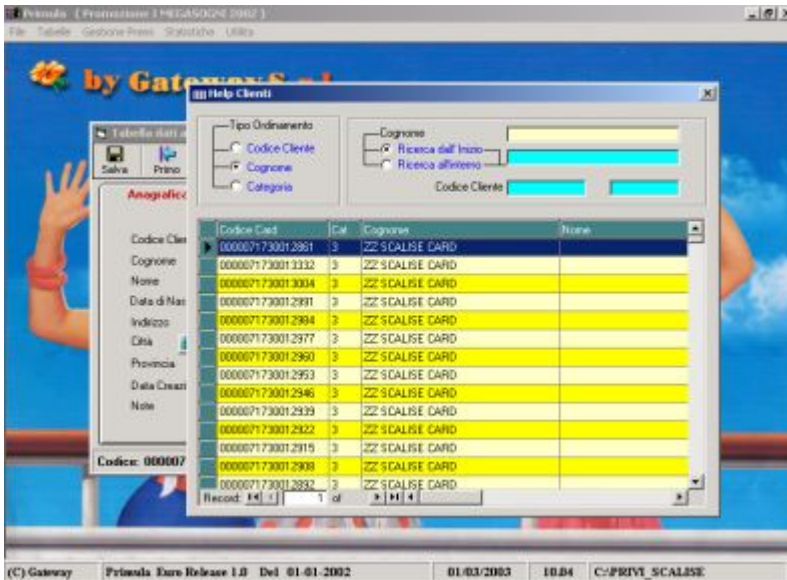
Primula [Promozione I MEGASOGNI 2002]

File Tabelle Gestione Premi Statistiche Utilità

by Gat

Help Clienti

Tabella dati a

Salva Primo

Anagrafic

Codice Clie

Cognome

Nome

Data di Nas

Indirizzo

Città

Provincia

Data Creazi

Note

Codice: 000007

Tipo Ordinamento

Codice Cliente

Cognome

Categoria

Cognome

Ricerca dall' Inizio

Ricerca all'interno

Codice Cliente

| Codice Card | Cat | Cognome | Nome |
|---|---|---|---|
| 0000071730012861 | 3 | ZZ SCALISE CARD | |
| 0000071730013332 | 3 | ZZ SCALISE CARD | |
| 0000071730013004 | 3 | ZZ SCALISE CARD | |
| 0000071730012931 | 3 | ZZ SCALISE CARD | |
| 0000071730012984 | 3 | ZZ SCALISE CARD | |
| 0000071730012977 | 3 | ZZ SCALISE CARD | |
| 0000071730012960 | 3 | ZZ SCALISE CARD | |
| 0000071730012953 | 3 | ZZ SCALISE CARD | |
| 0000071730012946 | 3 | ZZ SCALISE CARD | |
| 0000071730012939 | 3 | ZZ SCALISE CARD | |
| 0000071730012922 | 3 | ZZ SCALISE CARD | |
| 0000071730012915 | 3 | ZZ SCALISE CARD | |
| 0000071730012908 | 3 | ZZ SCALISE CARD | |
| 0000071730012892 | 3 | ZZ SCALISE CARD | |

Record: 1 of

(C) Gateway Primula Euro Release 1.0 Del 01-01-2002 01/03/2003 10.04 C:\PRIVI_SCALISE